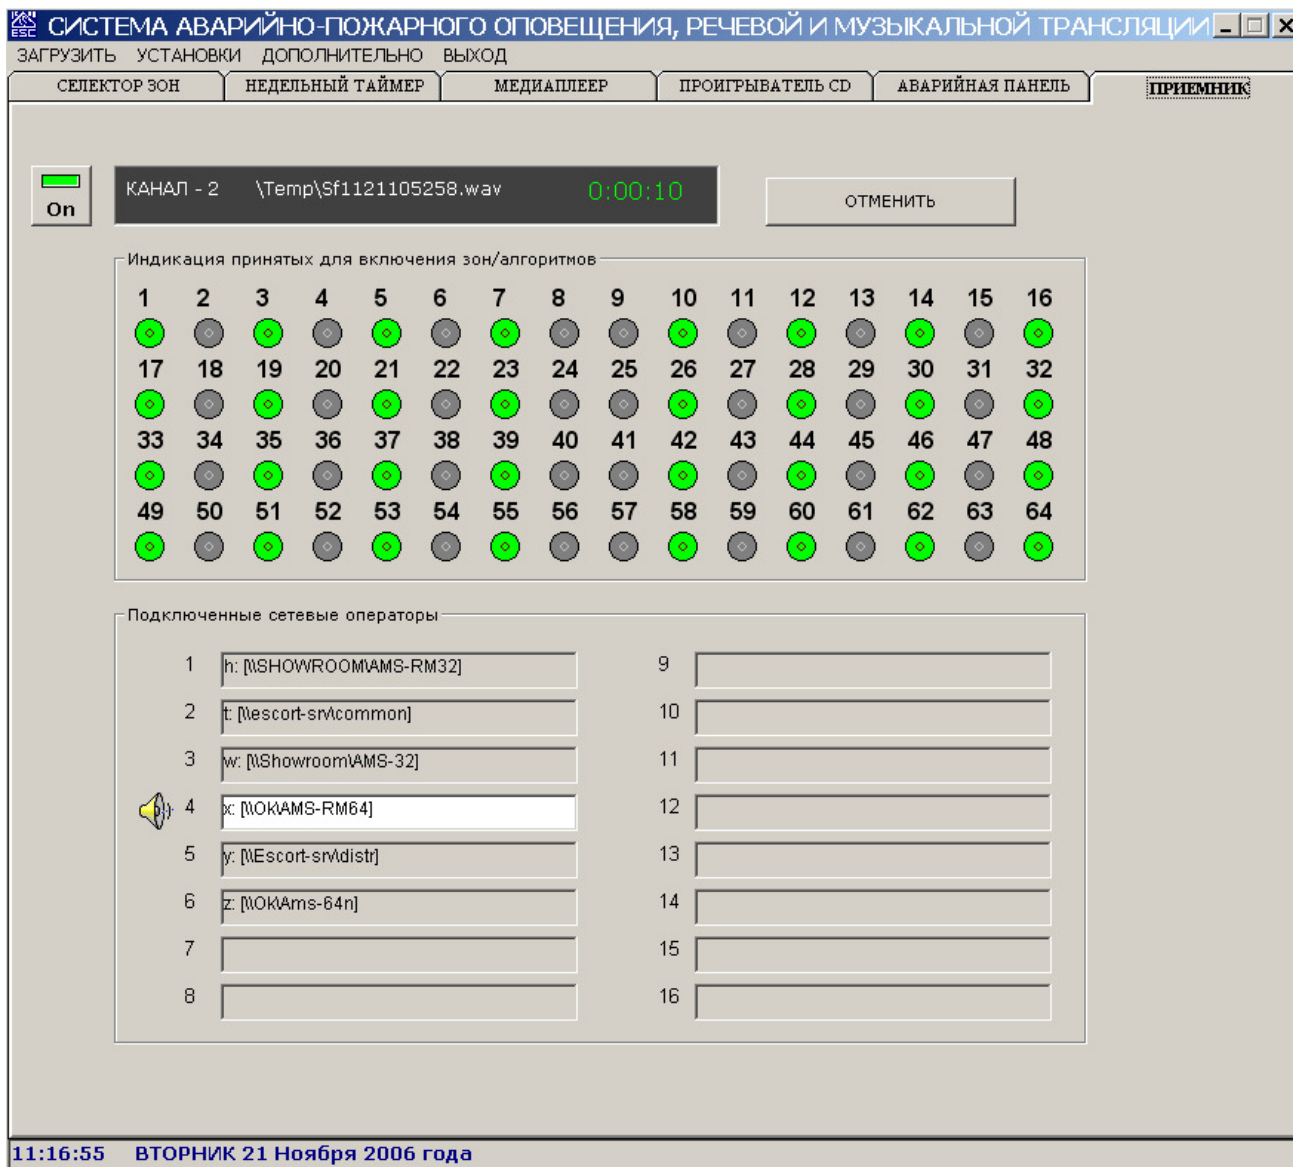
СИСТЕМА АВАРИЙНО-ПОЖАРНОГО ОПОВЕЩЕНИЯ, РЕЧЕВОЙ И МУЗЫКАЛЬНОЙ ТРАНСЛЯЦИИ

ЗАГРУЗИТЬ УСТАНОВКИ ДОПОЛНИТЕЛЬНО ВЫХОД

СЕЛЕКТОР ЗОН | НЕДЕЛЬНЫЙ ТАЙМЕР | МЕДИАПЛЕЕР | ПРОИГРЫВАТЕЛЬ CD | АВАРИЙНАЯ ПАНЕЛЬ | ПРИЕМНИК

On

КАНАЛ - 2 \Temp\Sf1121105258.wav 0:00:10

ОТМЕНИТЬ

Индикация принятых для включения зон/алгоритмов

1 2 3 4 5 6 7 8 9 10 11 12 13 14 15 16
17 18 19 20 21 22 23 24 25 26 27 28 29 30 31 32
33 34 35 36 37 38 39 40 41 42 43 44 45 46 47 48
49 50 51 52 53 54 55 56 57 58 59 60 61 62 63 64

Подключенные сетевые операторы

1 h: [\\SHOWROOM\AMS-RM32]
2 t: [\\escort-srv\common]
3 w: [\\Showroom\AMS-32]
4 x: [\\OK\AMS-RM64]
5 y: [\\Escort-srv\distr]
6 z: [\\OK\Ams-64n]
7
8
9
10
11
12
13
14
15
16

11:16:55 ВТОРНИК 21 Ноября 2006 года